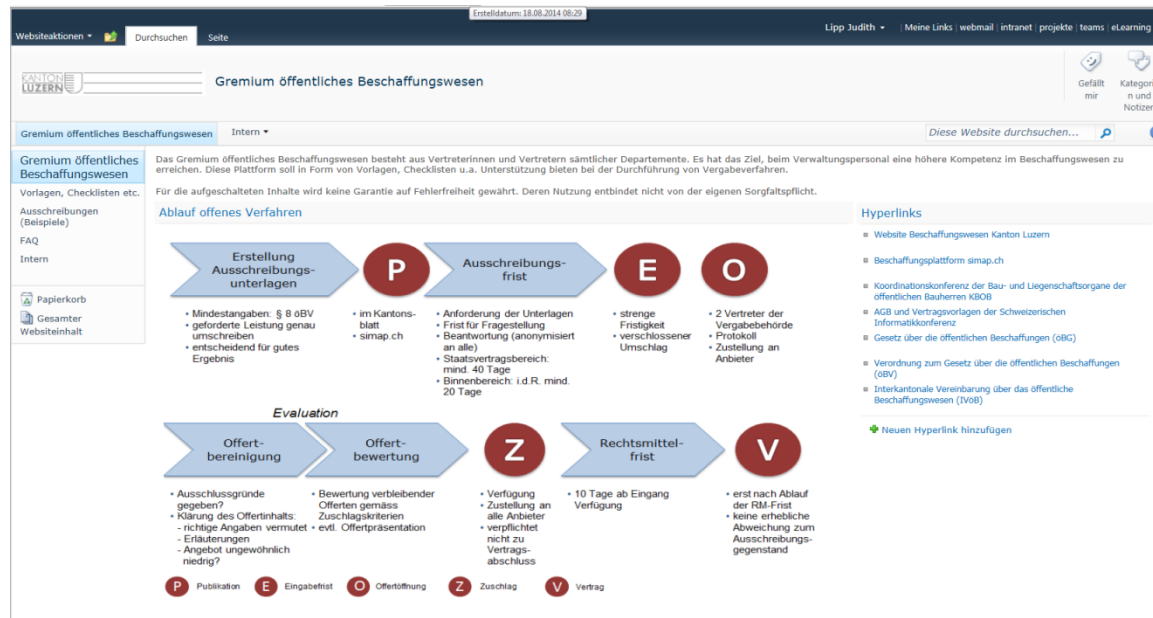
Erstelldatum: 18.08.2014 08:29

Websiteaktionen ▾ Durchsuchen Seite

Lipp Judith ▾ | Meine Links | webmail | intranet | projekte | teams | eLearning

KANTON LUZERN

Gremium öffentliches Beschaffungswesen

Gefällt mir

Kategorien und Notizen

Gremium öffentliches Beschaffungswesen Intern ▾

Diese Website durchsuchen...

Gremium öffentliches Beschaffungswesen
Vorlagen, Checklisten etc.
Ausschreibungen (Beispiele)
FAQ
Intern

Papierkorb
Gesamter Websiteinhalt

Das Gremium öffentliches Beschaffungswesen besteht aus Vertreterinnen und Vertretern sämtlicher Departemente. Es hat das Ziel, beim Verwaltungspersonal eine höhere Kompetenz im Beschaffungswesen zu erreichen. Diese Plattform soll in Form von Vorlagen, Checklisten u.a. Unterstützung bieten bei der Durchführung von Vergabeverfahren.

Für die aufgeschalteten Inhalte wird keine Garantie auf Fehlerfreiheit gewährt. Deren Nutzung entbindet nicht von der eigenen Sorgfaltspflicht.

Ablauf offenes Verfahren

Erstellung Ausschreibungsunterlagen

P

Ausschreibungsfrist

E

O

• Mindestangaben: § 8 öBV
• geforderte Leistung genau umschreiben
• entscheidend für gutes Ergebnis

• im Kantonsblatt
• simap.ch

• Anforderung der Unterlagen
• Frist für Fragestellung
• Beantwortung (anonymisiert an alle)
• Staatsvertragsbereich: mind. 40 Tage
• Binnenbereich: i.d.R. mind. 20 Tage

• strenge Fristigkeit
• verschlossener Umschlag

• 2 Vertreter der Vergabebehörde
• Protokoll
• Zustellung an Anbieter

Evaluation

Offertbereinigung

Offertbewertung

Z

Rechtsmittelfrist

V

• Ausschlussgründe gegeben?
• Klärung des Offertinhalts:
- richtige Angaben vermutet
- Erläuterungen
- Angebot ungewöhnlich niedrig?

• Bewertung verbleibender Offerten gemäss Zuschlagskriterien
• evtl. Offertpräsentation

• Verfügung
• Zustellung an alle Anbieter
• verpflichtet nicht zu Vertragsabschluss

• 10 Tage ab Eingang Verfügung

• erst nach Ablauf der RM-Frist
• keine erhebliche Abweichung zum Ausschreibungsgegenstand

P Publikation E Eingabefrist O Offertöffnung Z Zuschlag V Vertrag

Hyperlinks

Website Beschaffungswesen Kanton Luzern

Beschaffungsplattform simap.ch

Koordinationskonferenz der Bau- und Liegenschaftsorgane der öffentlichen Bauherren KBOB

AGB und Vertragsvorlagen der Schweizerischen Informatikkonferenz

Gesetz über die öffentlichen Beschaffungen (öBG)

Verordnung zum Gesetz über die öffentlichen Beschaffungen (öBV)

Interkantonale Vereinbarung über das öffentliche Beschaffungswesen (IVöB)

Neuen Hyperlink hinzufügen